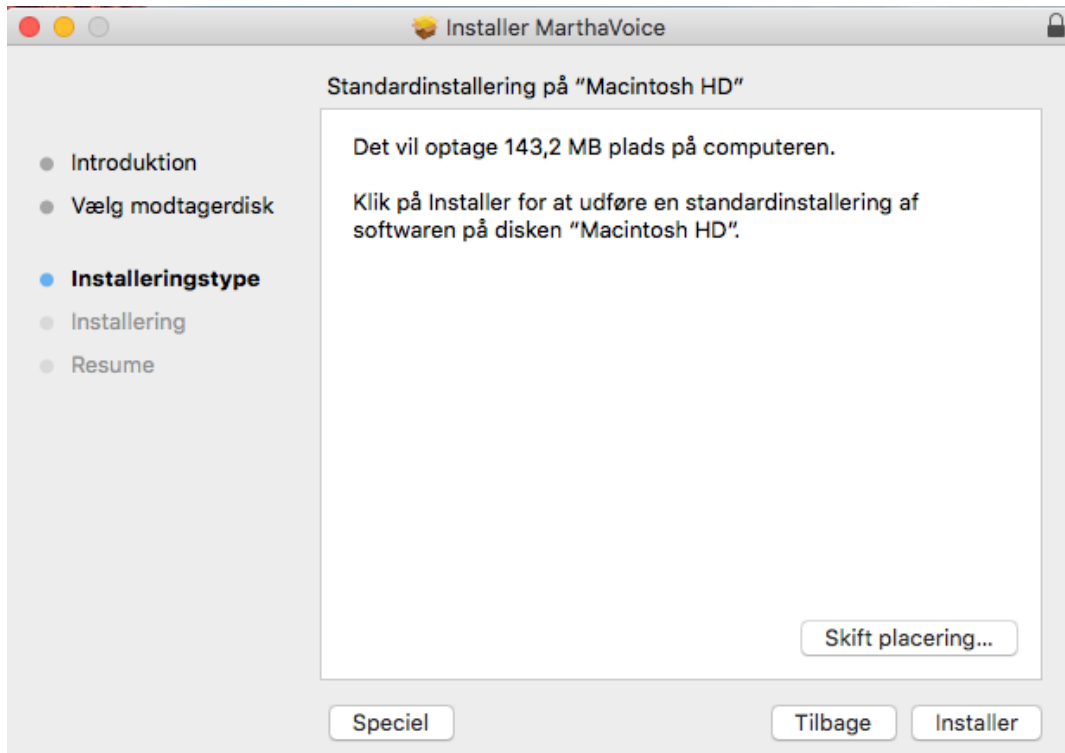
Installer MarthaVoice

Standardinstallering på "Macintosh HD"

Introduktion
Vælg modtagerdisk
Installeringstype
Installering
Resume

Det vil optage 143,2 MB plads på computeren.

Klik på Installer for at udføre en standardinstallering af softwaren på disken "Macintosh HD".

Skift placering...

Speciel

Tilbage

Installer